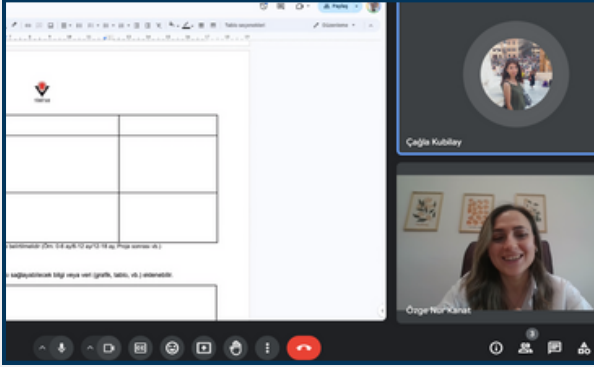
Paylaş

Tablo seçenekleri

Düzenleme

TÜBİTAK

belirtilmelidir (Örn. 0-6 ay/6-12 ay/12-18 ay, Proje sonrası vb.)

sağlayabilecek bilgi veya veri (grafik, tablo, vb.) eklenebilir.

Çağla Kubilay

Özge Nur Kanat

3